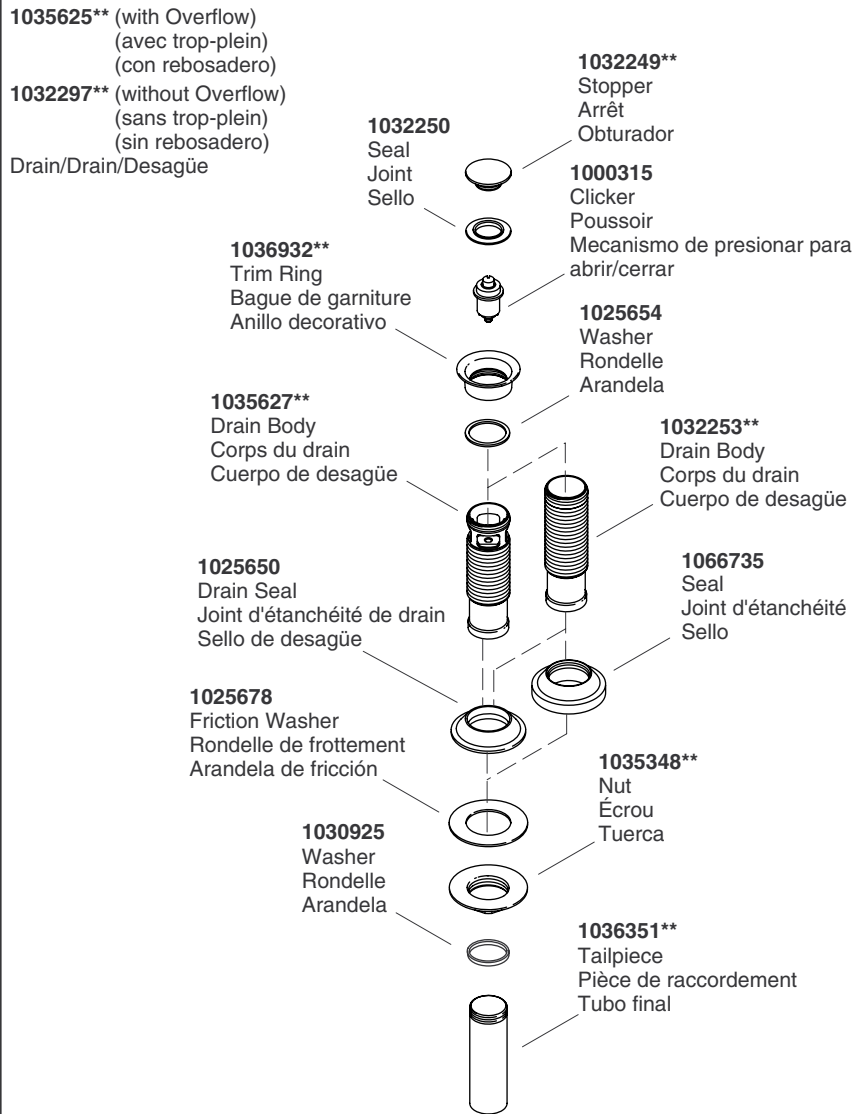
**1035625**** (with Overflow)
(avec trop-plein)
(con rebosadero)
**1032297**** (without Overflow)
(sans trop-plein)
(sin rebosadero)
Drain/Drain/Desagüe

**1032249****
Stopper
Arrêt
Obturador

**1032250**
Seal
Joint
Sello

**1000315**
Clicker
Poussoir
Mecanismo de presionar para abrir/cerrar

**1036932****
Trim Ring
Bague de garniture
Anillo decorativo

**1025654**
Washer
Rondelle
Arandela

**1035627****
Drain Body
Corps du drain
Cuerpo de desagüe

**1032253****
Drain Body
Corps du drain
Cuerpo de desagüe

**1025650**
Drain Seal
Joint d'étanchéité de drain
Sello de desagüe

**1066735**
Seal
Joint d'étanchéité
Sello

**1025678**
Friction Washer
Rondelle de frottement
Arandela de fricción

**1035348****
Nut
Écrou
Tuerca

**1030925**
Washer
Rondelle
Arandela

**1036351****
Tailpiece
Pièce de raccordement
Tubo final